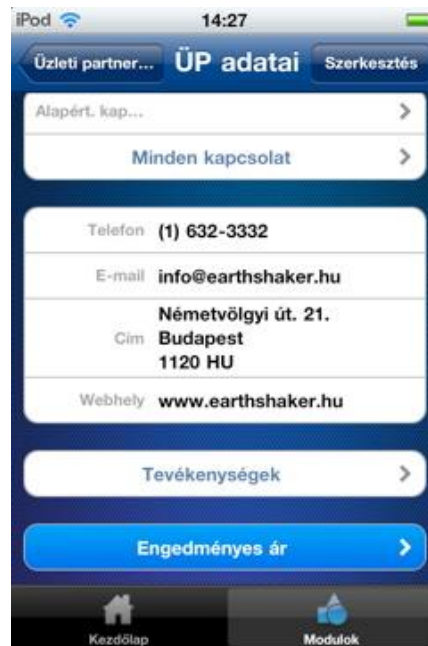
iPod 14:27

Üzleti partner... ÜP adatai Szerkesztés

Alapért. kap...

Minden kapcsolat

| | |
|---|---|
| Telefon | (1) 632-3332 |
| E-mail | info@earthshaker.hu |
| Cím | Németvölgyi út. 21. Budapest 1120 HU |
| Webhely | www.earthshaker.hu |

Tevékenységek

Engedményes ár

Kezdőlap

Modulok